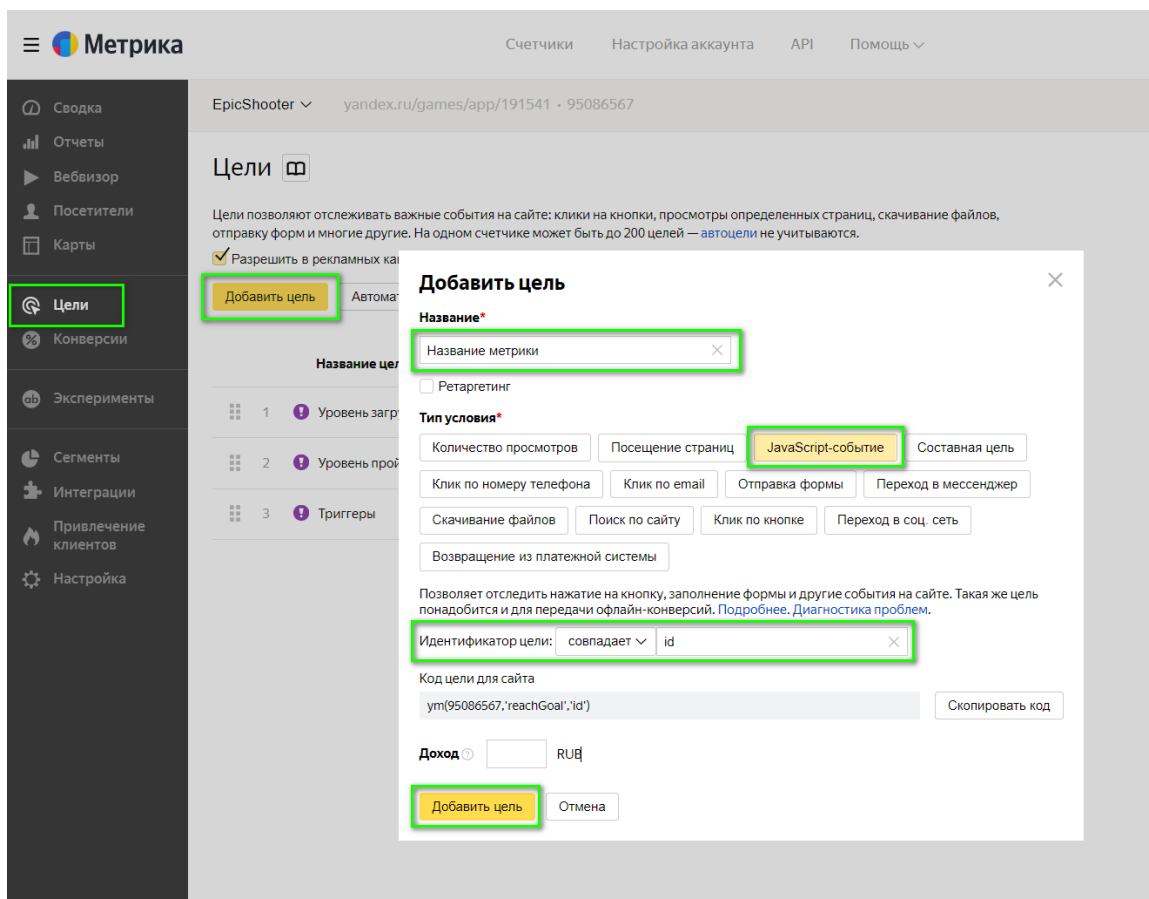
Метрика

Счетчики Настройка аккаунта API Помощь

Сводка
Отчеты
Вебвизор
Посетители
Карты
Цели
Конверсии
Эксперименты
Сегменты
Интеграции
Привлечение клиентов
Настройка

EpicShooter yandex.ru/games/app/191541 • 95086567

Цели

Цели позволяют отслеживать важные события на сайте: клики на кнопки, просмотры определенных страниц, скачивание файлов, отправку форм и многие другие. На одном счетчике может быть до 200 целей — автоцели не учитываются.

Разрешить в рекламных ка

Добавить цель Автомат

Название цел

1 Уровень загр
2 Уровень прой
3 Триггеры

Добавить цель

Название*

Название метрики

Ретаргетинг

Тип условия*

Количество просмотров Посещение страниц JavaScript-событие Составная цель
Клик по номеру телефона Клик по email Отправка формы Переход в мессенджер
Скачивание файлов Поиск по сайту Клик по кнопке Переход в соц. сеть
Возвращение из платежной системы

Позволяет отследить нажатие на кнопку, заполнение формы и другие события на сайте. Такая же цель понадобится и для передачи офлайн-конверсий. Подробнее. Диагностика проблем.

Идентификатор цели: совпадает id

Код цели для сайта

ym(95086567,'reachGoal','id')

Скопировать код

Доход RUB

Добавить цель Отмена